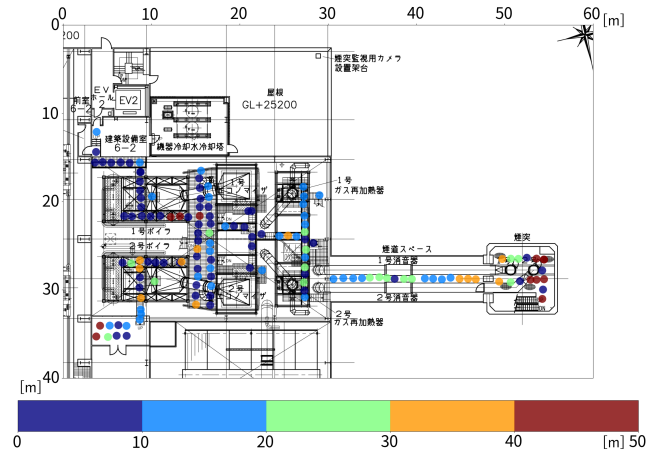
0
10
20
30
40
50
60
[m]
0
10
20
30
40
[m]
200
煙突監視用カメラ設置架台
EV
EV2
前室
6-2
屋根
GL+25200
建築設備室
6-2
機器冷却水冷却塔
1号
ガス再加熱器
1号ボイラ
2号ボイラ
煙道スペース
1号消音器
2号消音器
煙突
2号
ガス再加熱器
ザ
ザ
0
10
20
30
40
[m] 50